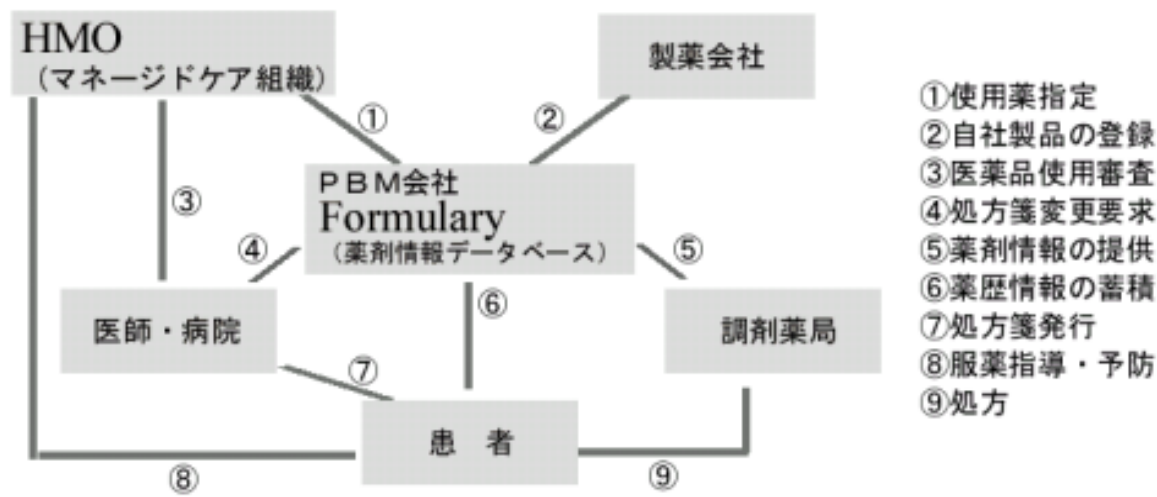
HMO
（マネージドケア組織）

製薬会社

①

②

PBM会社
Formulary
（薬剤情報データベース）

③

④

⑤

⑥

医師・病院

調剤薬局

⑦

患　者

⑧

⑨

①使用薬指定
②自社製品の登録
③医薬品使用審査
④処方箋変更要求
⑤薬剤情報の提供
⑥薬歴情報の蓄積
⑦処方箋発行
⑧服薬指導・予防
⑨処方